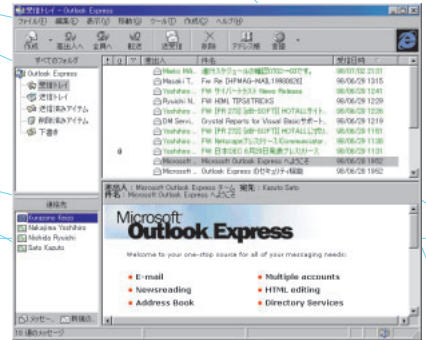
受信トレイ - Outlook Express

ファイル(F) 編集(E) 表示(V) 移動(G) ツール(T) 作成(C) ヘルプ(H)

作成 返信(人) 全員へ 転送 送受信 削除 アドレス帳 検索

すべてのフォルダ

Outlook Express
受信トレイ
送信トレイ
送信済みアイテム
削除済みアイテム
下書き

| ! | | 差出人 | 件名 | 受信日時 |
|---|---|---|---|---|
| | | Maeko Mi... | 週刊スケジュールの確認[0102—03です] | 98/07/02 21:31 |
| | | Masaki T... | Fw: Re: [HPMAG-MAIL:1980026] | 98/06/29 13:15 |
| | | Yoshihiro... | FW: サイバートラスト News Release | 98/06/29 12:41 |
| | | Ryoichi N... | FW: HTML TIPS&TRICKS | 98/06/29 12:29 |
| | | Yoshihiro... | FW: [FR 2713] [afo-SOFT] HOTALLIサイト... | 98/06/29 12:21 |
| | | DM Servi... | Crystal Reports for Visual Basicサポート... | 98/06/29 12:19 |
| | | Yoshihiro... | FW: [FR 2712] [afo-SOFT] HOTALLIご案... | 98/06/29 11:51 |
| | | Yoshihiro... | FW: Netscapeプレスリリース(Communicator... | 98/06/29 11:36 |
| | | Yoshihiro... | FW: 日本IBM 6月29日発表プレスリリース | 98/06/29 11:31 |
| | | Microsoft... | Microsoft Outlook Express へようこそ | 98/06/28 19:52 |
| | | Microsoft... | Outlook Express のセキュリティ機能 | 98/06/28 19:52 |

連絡先

Kurazono Keiko
Nakajima Yoshihiro
Nishida Ryoichi
Sato Kazuto

差出人: Microsoft Outlook Express チーム 宛先: Kazuto Sato
件名: Microsoft Outlook Express へようこそ

Microsoft
Outlook Express

Welcome to your one-stop source for all of your messaging needs:

• E-mail
• Newsreading
• Address Book
• Multiple accounts
• HTML editing
• Directory Services

メッセージ... 新規作成...

10 通のメッセージ